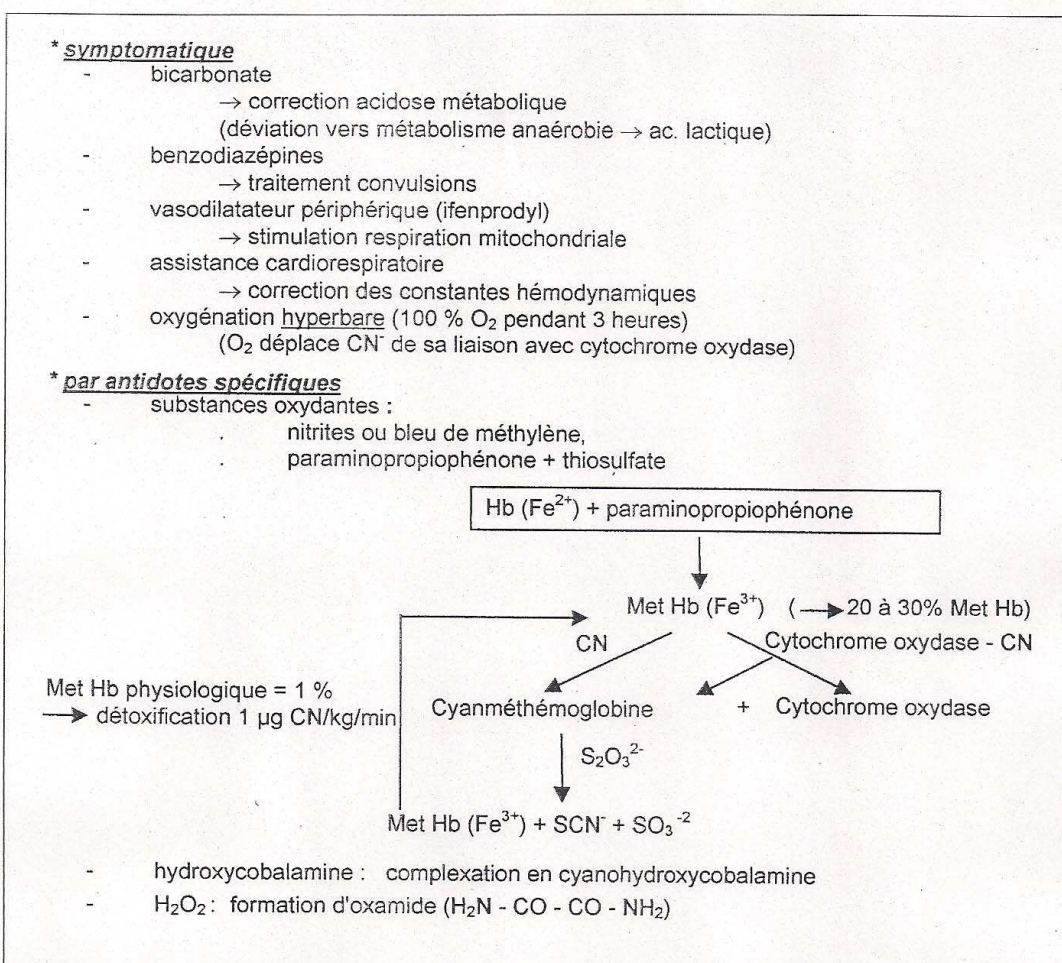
* symptomatique

- bicarbonate
→ correction acidose métabolique
(déviation vers métabolisme anaérobie → ac. lactique)

- benzodiazépines
→ traitement convulsions

- vasodilatateur périphérique (ifenprodyl)
→ stimulation respiration mitochondriale

- assistance cardiorespiratoire
→ correction des constantes hémodynamiques

- oxygénation hyperbare (100 % $O_2$ pendant 3 heures)
($O_2$ déplace $CN^-$ de sa liaison avec cytochrome oxydase)

* par antidotes spécifiques

- substances oxydantes :
. nitrites ou bleu de méthylène,
. paraminopropiophénone + thiosulfate

Hb ($Fe^{2+}$) + paraminopropiophénone

Met Hb ($Fe^{3+}$) (→ 20 à 30% Met Hb)

CN

Cytochrome oxydase - CN

Met Hb physiologique = 1 %
→ détoxification 1 µg CN/kg/min

Cyanméthémoglobine + Cytochrome oxydase

$S_2O_3^{2-}$

Met Hb ($Fe^{3+}$) + $SCN^-$ + $SO_3^{-2}$

- hydroxycobalamine : complexation en cyanohydroxycobalamine
- $H_2O_2$ : formation d'oxamide ($H_2N$ - CO - CO - $NH_2$)